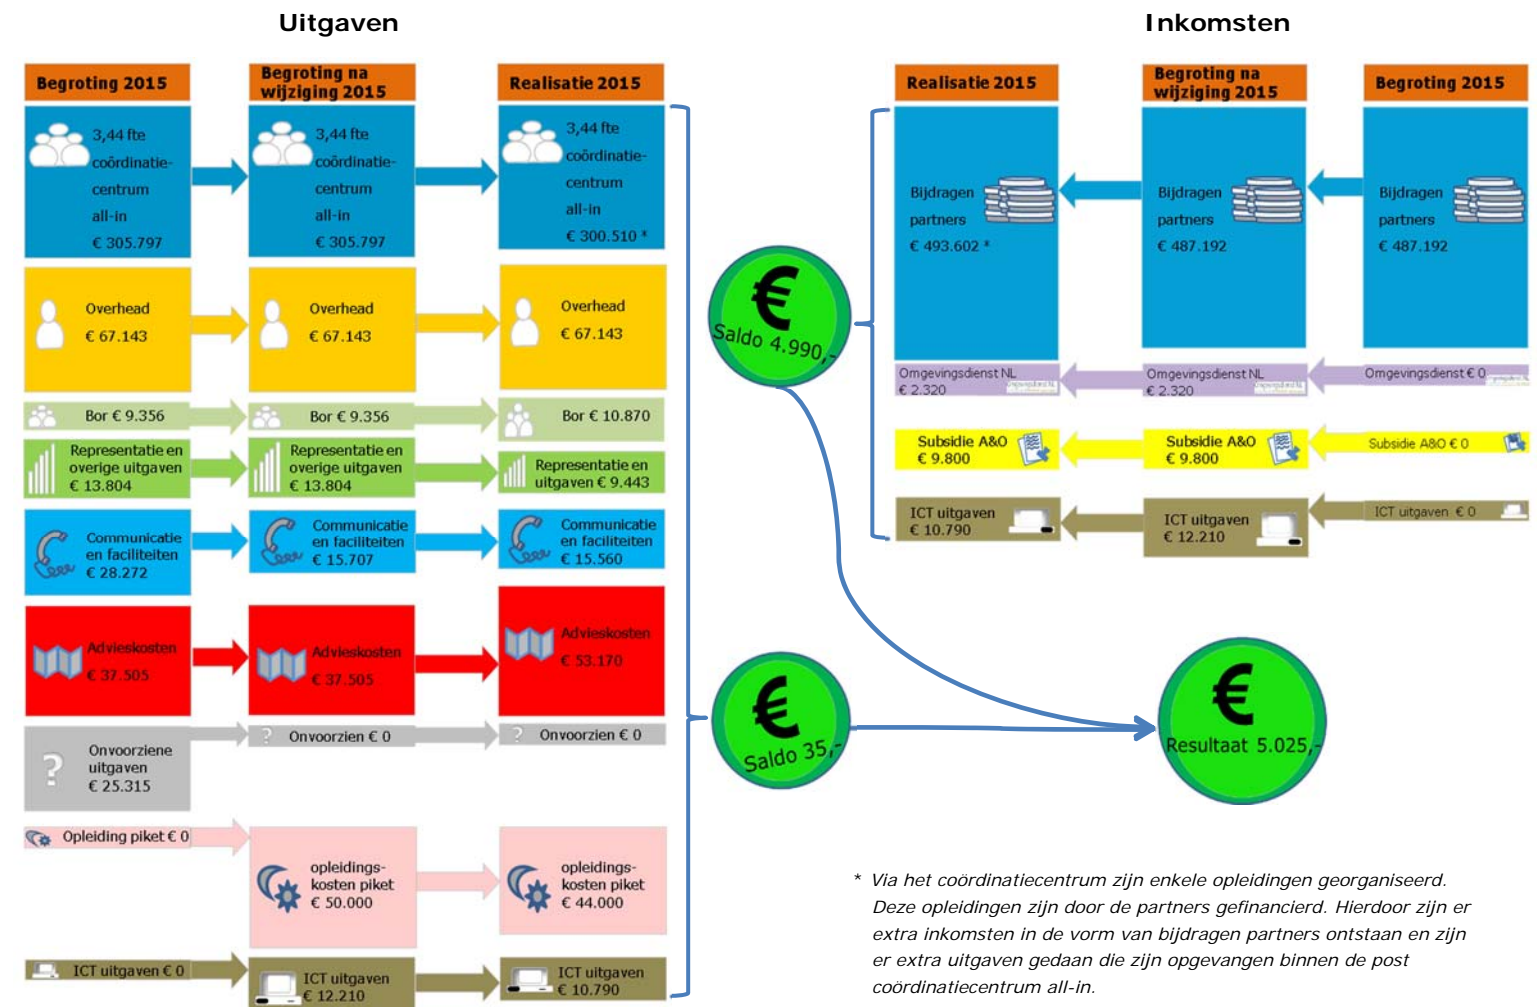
Uitgaven

Inkomsten

Begroting 2015

Begroting na wijziging 2015

Realisatie 2015

3,44 fte coördinatie-centrum all-in € 305.797

3,44 fte coördinatie-centrum all-in € 305.797

3,44 fte coördinatie-centrum all-in € 300.510 *

Overhead € 67.143

Overhead € 67.143

Overhead € 67.143

Bor € 9.356

Bor € 9.356

Bor € 10.870

Representatie en overige uitgaven € 13.804

Representatie en overige uitgaven € 13.804

Representatie en uitgaven € 9.443

Communicatie en faciliteiten € 28.272

Communicatie en faciliteiten € 15.707

Communicatie en faciliteiten € 15.560

Advieskosten € 37.505

Advieskosten € 37.505

Advieskosten € 53.170

Onvoorziene uitgaven € 25.315

Onvoorzien € 0

Onvoorzien € 0

Opleiding piket € 0

opleidings-kosten piket € 50.000

opleidings-kosten piket € 44.000

ICT uitgaven € 0

ICT uitgaven € 12.210

ICT uitgaven € 10.790

Realisatie 2015

Begroting na wijziging 2015

Begroting 2015

Bijdragen partners € 493.602 *

Bijdragen partners € 487.192

Bijdragen partners € 487.192

Omgevingsdienst NL € 2.320

Omgevingsdienst NL € 2.320

Omgevingsdienst € 0

Subsidie A&O € 9.800

Subsidie A&O € 9.800

Subsidie A&O € 0

ICT uitgaven € 10.790

ICT uitgaven € 12.210

ICT uitgaven € 0

€ Saldo 4.990,-

€ Saldo 35,-

€ Resultaat 5.025,-

* Via het coördinatiecentrum zijn enkele opleidingen georganiseerd. Deze opleidingen zijn door de partners gefinancierd. Hierdoor zijn er extra inkomsten in de vorm van bijdragen partners ontstaan en zijn er extra uitgaven gedaan die zijn opgevangen binnen de post coördinatiecentrum all-in.